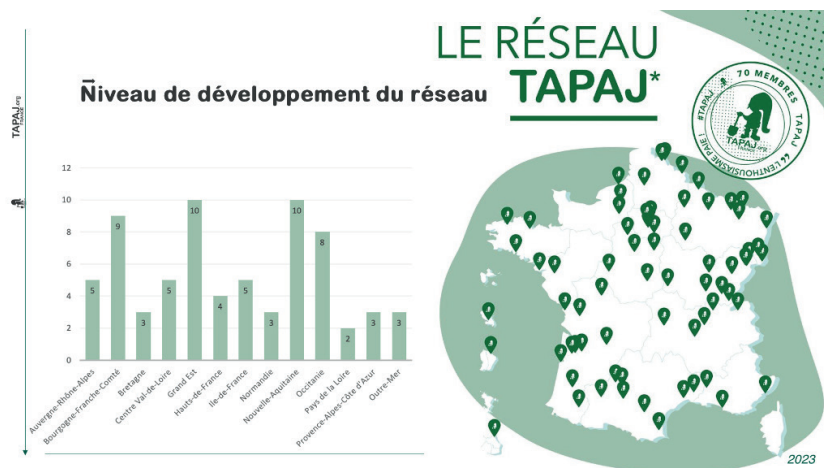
TAPAJ.org

Niveau de développement du réseau

LE RÉSEAU TAPAJ*

70 MEMBRES TAPAJ « L'ENTHOUSIASME PAIE ! #TAPAJ TAPAJ.org

| Région | Valeur |
|---|---|
| Auvergne-Rhône-Alpes | 5 |
| Bourgogne-Franche-Comté | 9 |
| Bretagne | 3 |
| Centre-Val-de-Loire | 5 |
| Grand Est | 10 |
| Hauts-de-France | 4 |
| Ile-de-France | 5 |
| Normandie | 3 |
| Nouvelle-Aquitaine | 10 |
| Occitanie | 8 |
| Pays de la Loire | 2 |
| Provence-Alpes-Côte d'Azur | 3 |
| Outre-Mer | 3 |

0 2 4 6 8 10 12

2023